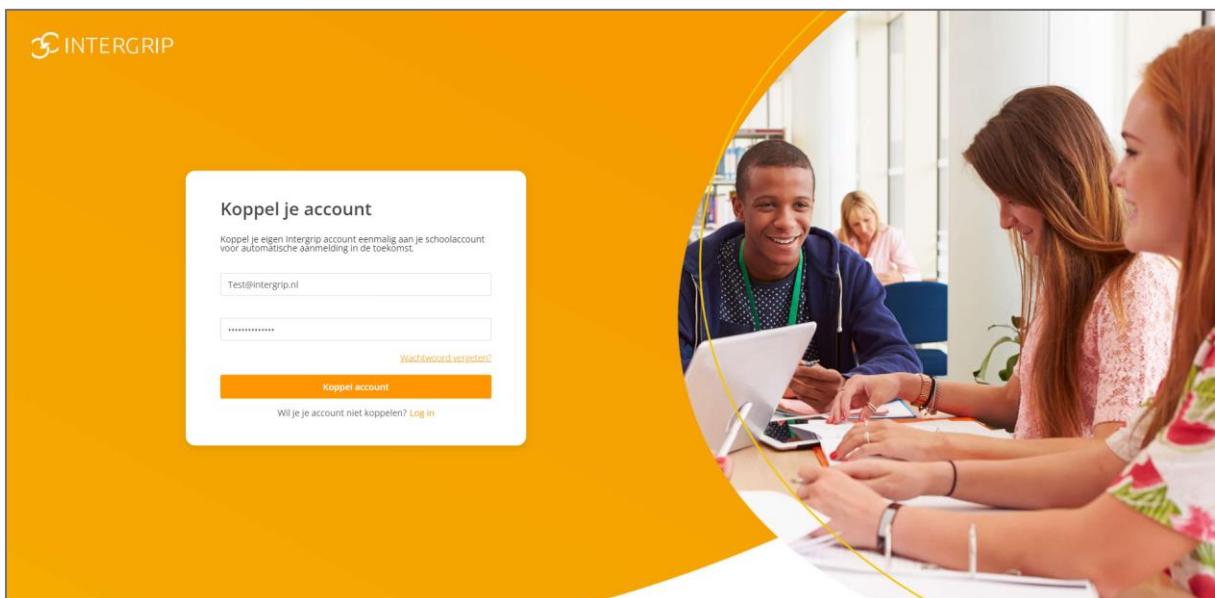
INTERGRIP

Koppel je account

Koppel je eigen Intergrip account eenmalig aan je schoolaccount voor automatische aanmelding in de toekomst.

Test@intergrip.nl

••••••••••••••

Wachtwoord vergeten?

Koppel account

Wil je je account niet koppelen? Log in